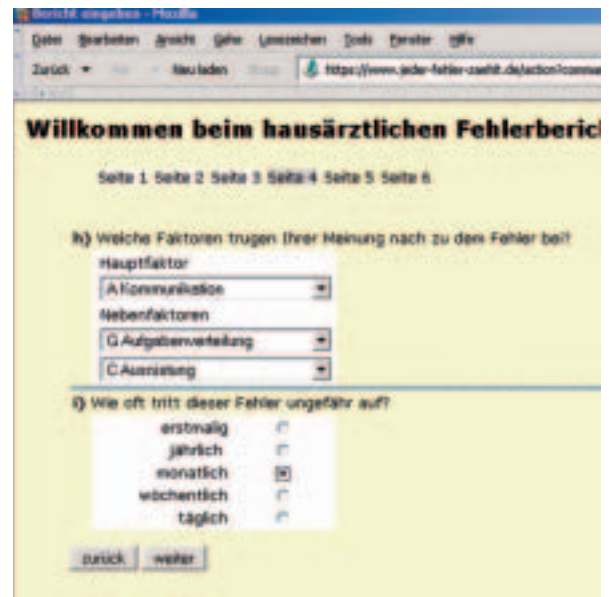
Bericht eingeben - Mozilla

Datei Bearbeiten Ansicht Gehe Lesezeichen Tools Fenster Hilfe

Zurück Neu laden https://www.jeder-fehler-zaehlt.de/action?comma

Willkommen beim hausärztlichen Fehlerberic

Seite 1 Seite 2 Seite 3 Seite 4 Seite 5 Seite 6

h) Welche Faktoren trugen Ihrer Meinung nach zu dem Fehler bei?

Hauptfaktor

A Kommunikation

Nebenfaktoren

G Aufgabenverteilung

C Ausrüstung

i) Wie oft tritt dieser Fehler ungefähr auf?

erstmalig

jährlich

monatlich

wöchentlich

täglich

zurück weiter